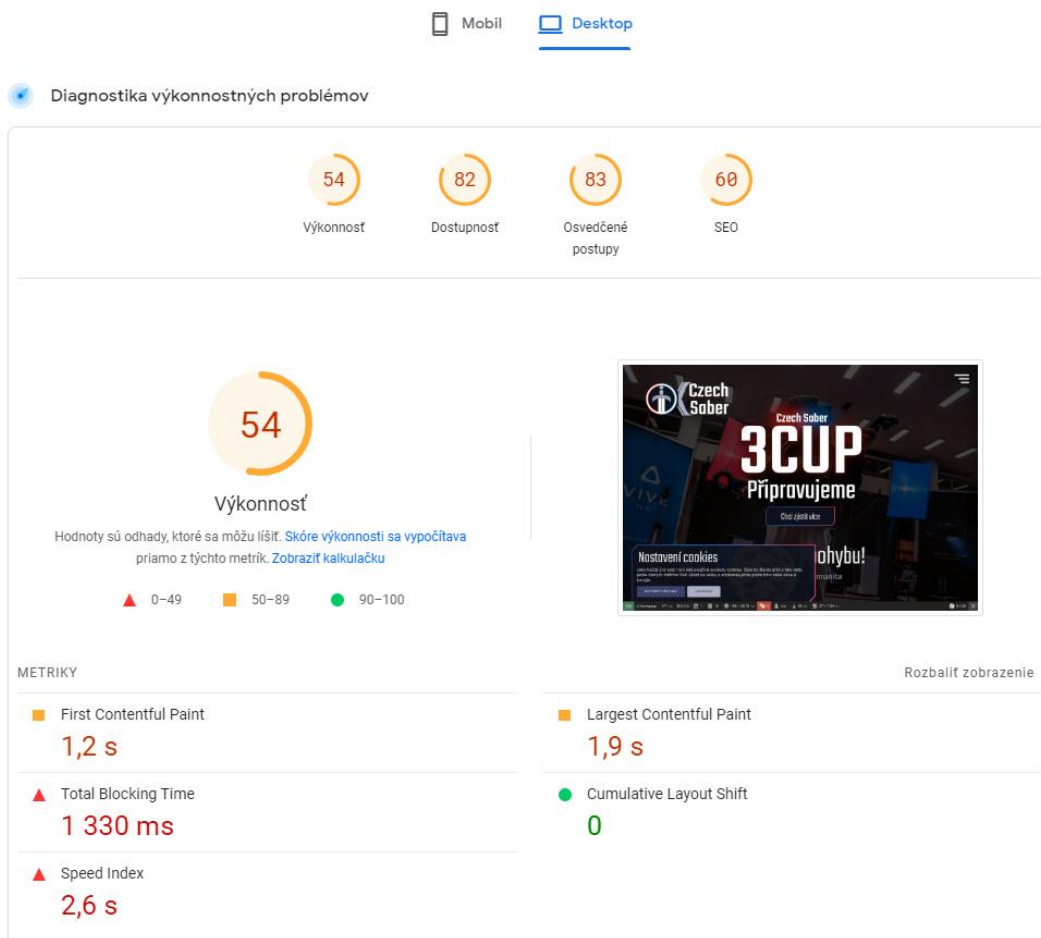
Mobil Desktop

Diagnostika výkonnostných problémov

54
Výkonnosť

82
Dostupnosť

83
Osvedčené postupy

60
SEO

54
Výkonnosť

Hodnoty sú odhady, ktoré sa môžu líšiť. Skóre výkonnosti sa vypočítava priamo z týchto metrík. Zobraziť kalkulačku

0–49 50–89 90–100

Czech Saber
Czech Saber
3CUP
Připravujeme
Chci zjistit více
Nastavení cookies
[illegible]
ohybu!

METRIKY

Rozbaliť zobrazenie

First Contentful Paint
1,2 s

Largest Contentful Paint
1,9 s

Total Blocking Time
1 330 ms

Cumulative Layout Shift
0

Speed Index
2,6 s